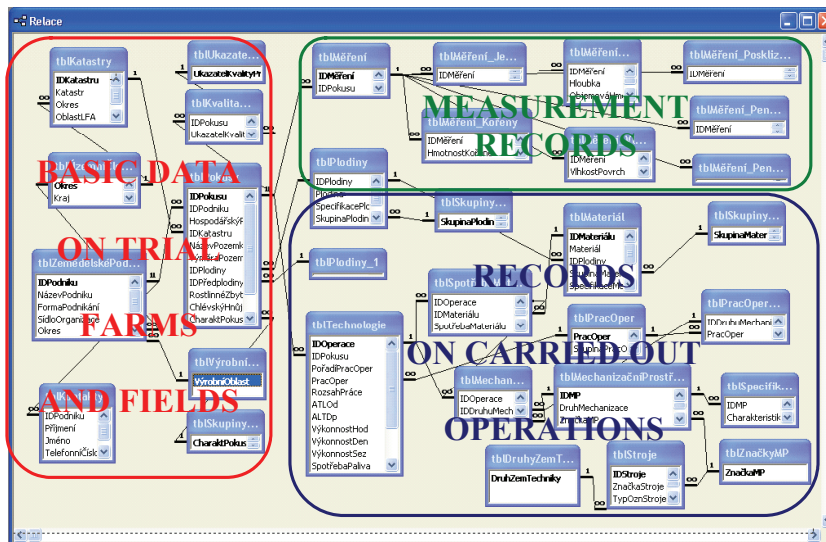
Relace

tblKatastry
IDKatastru
Katastr
Okres
OblastLFA

tblUkazate...
UkazatelKvalityPr

tblKvalita...
IDPokusu
UkazatelKvalit

tblOkresy
Okres
Kraj

tblPokusy
IDPokusu
IDPodniku
HospodářskýR
IDKatastru
NázevPozemk
VýměraPozem
IDPlodiny
IDPředplodiny
RostlinnéZbyt
ChlévskýHnůj
CharaktPokus

tblZemědělskéPod...
IDPodniku
NázevPodniku
FormaPodnikání
SídloOrganizace
Okres

tblVýrobní...
VýrobníOblast

tblKontakty
IDPodniku
Příjmení
Jméno
TelefonníČísk

tblSkupiny...
CharaktPokus

BASIC DATA ON TRIAL FARMS AND FIELDS

tblMěření
IDMěření
IDPokusu

tblMěření_Je...
IDMěření

tblMěření...
IDMěření
Hloubka
Objemováhm

tblMěření_Posklíz...
IDMěření

tblMěření_Pen...
IDMěření

tblMěření_Kořeny
IDMěření
HmotnostKořenů

tblMěření...
IDMěření
VlhkostPovrch

tblMěření_Pen...

MEASUREMENT RECORDS

tblPlodiny
IDPlodiny
Plodina
SpecifikacePlc
SkupinaPlodin

tblSkupiny...
SkupinaPlodin

tblMateriál
IDMateriálu
Materiál
IDPlodiny
SkupinaMater
SpecifikaceM

tblSkupiny...
SkupinaMater

tblPlodiny_1

tblSpotřeba...
IDOperace
IDMateriálu
SpotřebaMateriálu

tblPracOper
PracOper
SkupinaPrcO

tblPracOper...
IDDruhuMechani
PracOper

tblTechnologie
IDOperace
IDPokusu
PořadíPracOper
PracOper
RozsahPráce
ATLOd
ALTDp
VýkonnostHod
VýkonnostDen
VýkonnostSez
SpotřebaPaliva

tblMechan...
IDOperace
IDDruhuMech

tblMechanizačníProstř...
IDMP
DruhMechanizace
ZnačkaMP

tblSpecifik...
IDMP
Charakteristik

tblDruhyZemT...
DruhZemTechniky

tblStroje
IDStroje
ZnačkaStroje
TypOznStroje

tblZnačkyMP
ZnačkaMP

RECORDS ON CARRIED OUT OPERATIONS